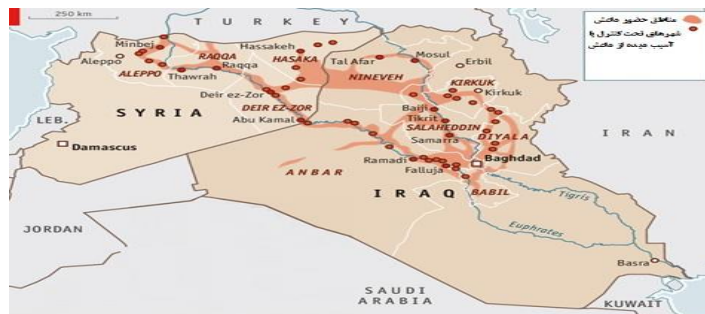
250 km
TURKEY
مناطق حضور داعش
شهرهای تحت کنترل یا آسیب دیده از داعش
Minbej
Aleppo
RAQQA
Raqqa
ALEPPO
Thawrah
Hassakeh
HASAKA
Tal Afar
Mosul
Erbil
NINEVEH
KIRKUK
Kirkuk
SYRIA
Deir ez-Zor
DEIR EZ-ZOR
Abu Kamal
Baiji
Tikrit
SALAHEDDIN
DIYALA
Samarra
IRAN
LEB.
Damascus
Ramadi
Falluja
Baghdad
ANBAR
IRAQ
BABIL
Tigris
JORDAN
Euphrates
Basra
SAUDI ARABIA
KUWAIT